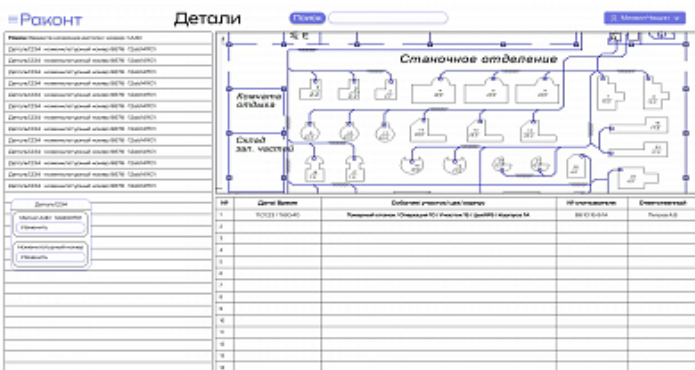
≡Роконт

Детали

Поиск

Менеджер

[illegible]

Деталь/2234 номенклатурный номер/6676 (ОЗ/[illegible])
Деталь/2234 номенклатурный номер/6676 (ОЗ/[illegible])
Деталь/2234 номенклатурный номер/6676 (ОЗ/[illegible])
Деталь/2234 номенклатурный номер/6676 (ОЗ/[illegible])
Деталь/2234 номенклатурный номер/6676 (ОЗ/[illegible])
Деталь/2234 номенклатурный номер/6676 (ОЗ/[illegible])
Деталь/2234 номенклатурный номер/6676 (ОЗ/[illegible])
Деталь/2234 номенклатурный номер/6676 (ОЗ/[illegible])
Деталь/2234 номенклатурный номер/6676 (ОЗ/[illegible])
Деталь/2234 номенклатурный номер/6676 (ОЗ/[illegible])
Деталь/2234 номенклатурный номер/6676 (ОЗ/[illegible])
Деталь/2234 номенклатурный номер/6676 (ОЗ/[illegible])
Деталь/2234 номенклатурный номер/6676 (ОЗ/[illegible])
Деталь/2234 номенклатурный номер/6676 (ОЗ/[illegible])

Деталь/2234
Маршрутный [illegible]
Изменить
Номенклатурный номер
Изменить

Станочное отделение
Комната отдыха
Склад зап. частей

| № | Дата/ Время | Событие: участок/ цех/ корпус | № отслеживания | Ответственный |
|---|---|---|---|---|
| 1 | 11.02.23 / 16:40 | Токарный станок 1/ Операция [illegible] / Участок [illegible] / Цех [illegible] / Корпус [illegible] | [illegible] | Петров А.В. |
| 2 | | | | |
| 3 | | | | |
| 4 | | | | |
| 5 | | | | |
| 6 | | | | |
| 7 | | | | |
| 8 | | | | |
| 9 | | | | |
| 10 | | | | |
| 11 | | | | |
| 12 | | | | |
| 13 | | | | |
| 14 | | | | |
| 15 | | | | |
| 16 | | | | |